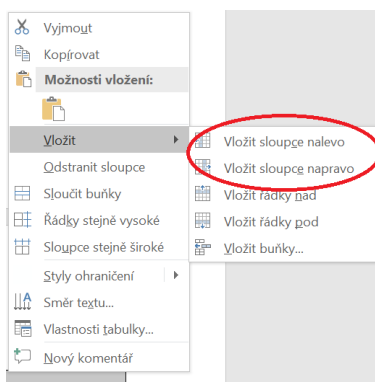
Vyjmout
Kopírovat
Možnosti vložení:
Vložit
Odstranit sloupce
Sloučit buňky
Řádky stejně vysoké
Sloupce stejně široké
Styly ohraničení
Směr textu...
Vlastnosti tabulky...
Nový komentář

Vložit sloupce nalevo
Vložit sloupce napravo
Vložit řádky nad
Vložit řádky pod
Vložit buňky...